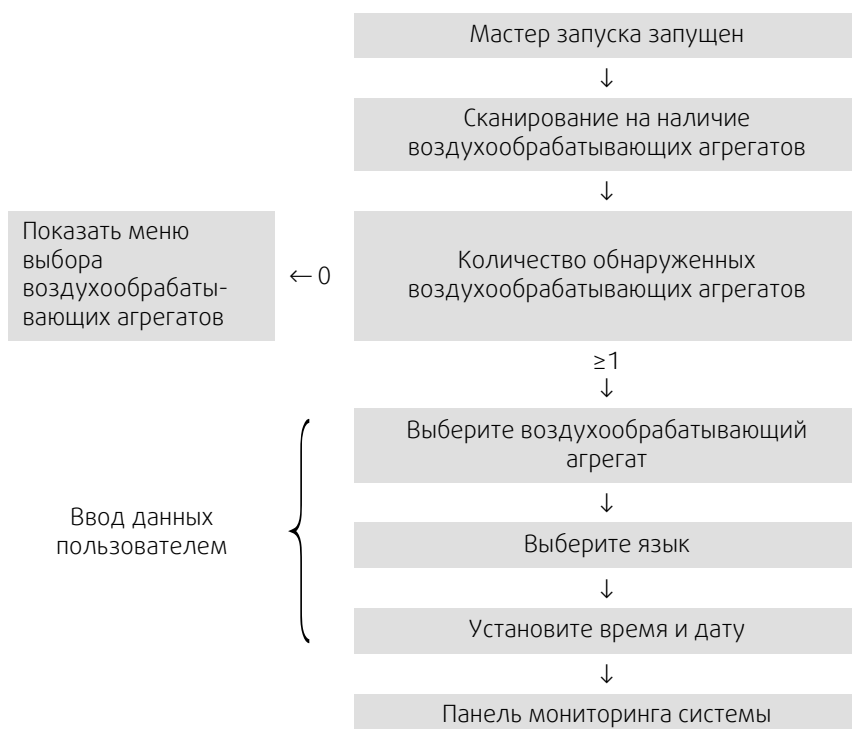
Мастер запуска запущен

↓

Сканирование на наличие воздухообрабатывающих агрегатов

↓

Показать меню выбора воздухообрабатывающих агрегатов

← 0

Количество обнаруженных воздухообрабатывающих агрегатов

≥1
↓

Ввод данных пользователем

Выберите воздухообрабатывающий агрегат

↓

Выберите язык

↓

Установите время и дату

↓

Панель мониторинга системы